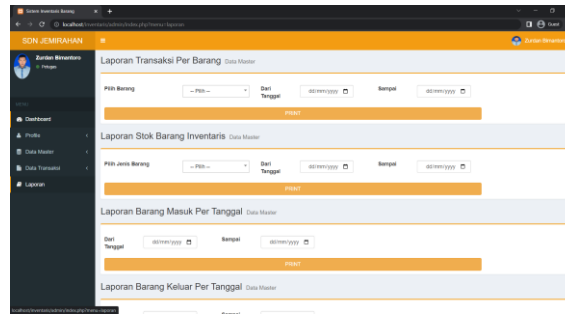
Sistem Inventaris Barang
localhost/inventaris/admin/index.php?menu=laporan
Guest

SDN JEMIRAHAN
Zurdan Birnantoro
Petugas
MENU
Dashboard
Profile
Data Master
Data Transaksi
Laporan

Zurdan Birnantoro

Laporan Transaksi Per Barang Data Master
Pilih Barang
-- Pilih --
Dari Tanggal
dd/mm/yyyy
Sampai
dd/mm/yyyy
PRINT

Laporan Stok Barang Inventaris Data Master
Pilih Jenis Barang
-- Pilih --
Dari Tanggal
dd/mm/yyyy
Sampai
dd/mm/yyyy
PRINT

Laporan Barang Masuk Per Tanggal Data Master
Dari Tanggal
dd/mm/yyyy
Sampai
dd/mm/yyyy
PRINT

Laporan Barang Keluar Per Tanggal Data Master

localhost/inventaris/admin/index.php?menu=laporan